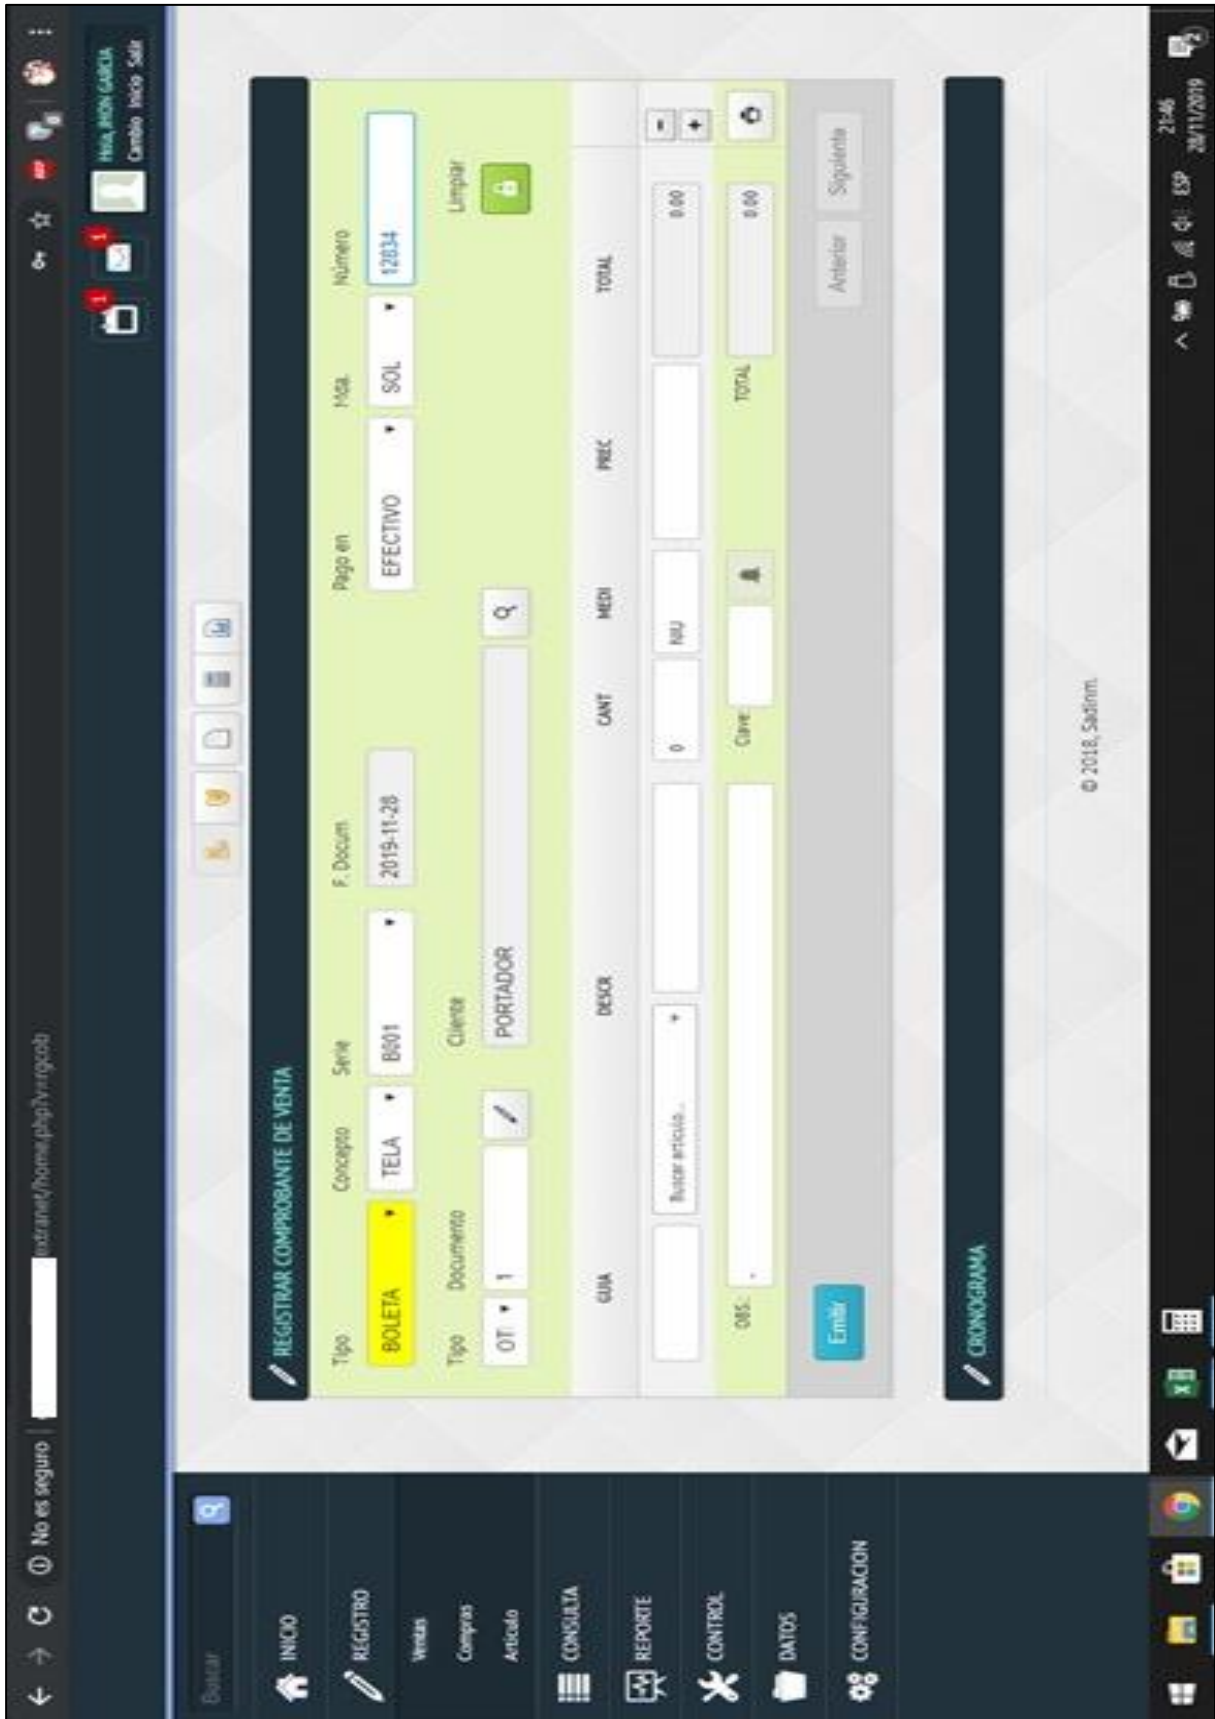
No es seguro | extranet/home.php?v=rgcob

Hola, JHON GARCIA
Cambio Inicio Salir

Buscar

INICIO
REGISTRO
Ventas
Compras
Artículo
CONSULTA
REPORTE
CONTROL
DATOS
CONFIGURACION

REGISTRAR COMPROBANTE DE VENTA

Tipo
BOLETA
Concepto
TELA
Serie
B001
F. Docum
2019-11-28
Pago en
EFECTIVO
Mda.
SOL
Número
12034

Tipo
OT
Documento
1
Cliente
PORTADOR
Limpiar

| GUIA | DESCR | CANT | MEDI | PREC | TOTAL |
|---|---|---|---|---|---|
| | Buscar articulo... | 0 | NIU | | 0.00 |

OBS.
Clave
TOTAL 0.00

Emitir
Anterior
Siguiente

CRONOGRAMA

© 2018, Sadinm.

ESP 21:46 28/11/2019